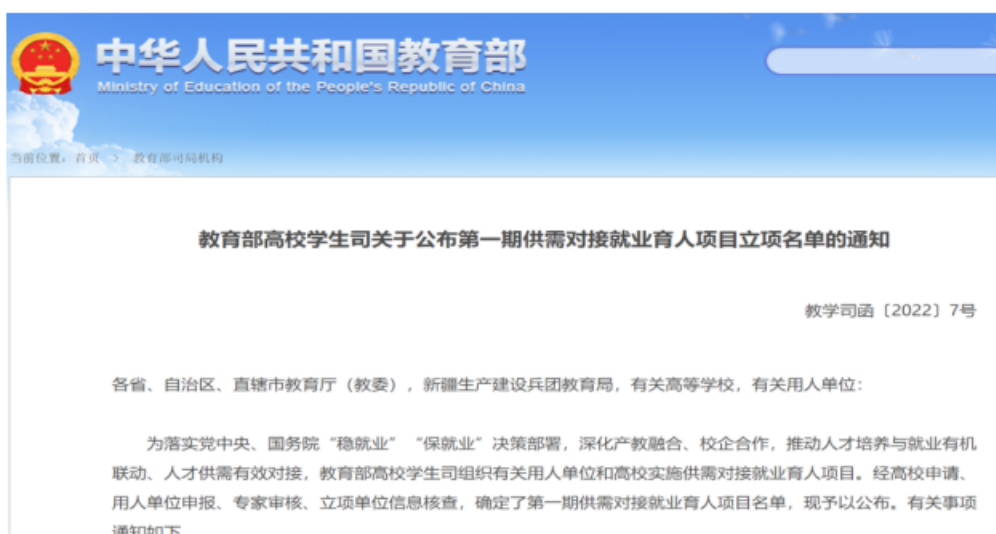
中华人民共和国教育部
Ministry of Education of the People's Republic of China

当前位置：首页 > 教育部司局机构

教育部高校学生司关于公布第一期供需对接就业育人项目立项名单的通知

教学司函〔2022〕7号

各省、自治区、直辖市教育厅（教委），新疆生产建设兵团教育局，有关高等学校，有关用人单位：

为落实党中央、国务院“稳就业”“保就业”决策部署，深化产教融合、校企合作，推动人才培养与就业有机联动、人才供需有效对接，教育部高校学生司组织有关用人单位和高校实施供需对接就业育人项目。经高校申请、用人单位申报、专家审核、立项单位信息核查，确定了第一期供需对接就业育人项目名单，现予以公布。有关事项通知如下。